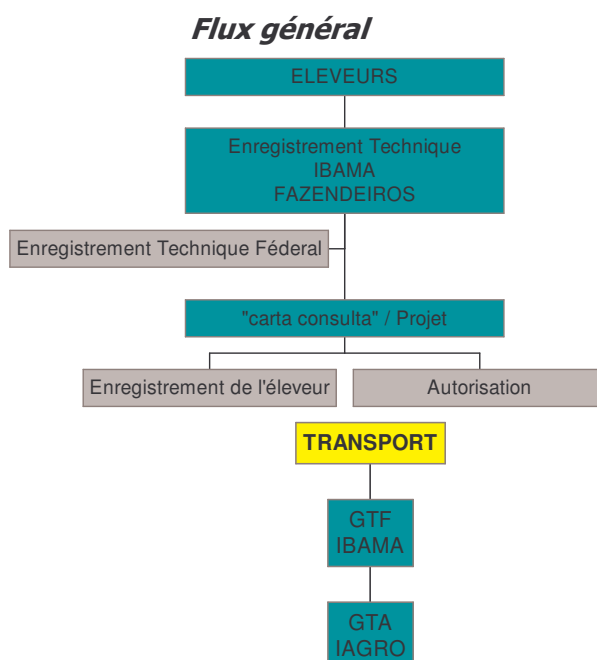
Flux général

ELEVEURS

Enregistrement Technique
IBAMA
FAZENDEIROS

Enregistrement Technique Féderal

"carta consulta" / Projet

Enregistrement de l'éleveur

Autorisation

TRANSPORT

GTF
IBAMA

GTA
IAGRO